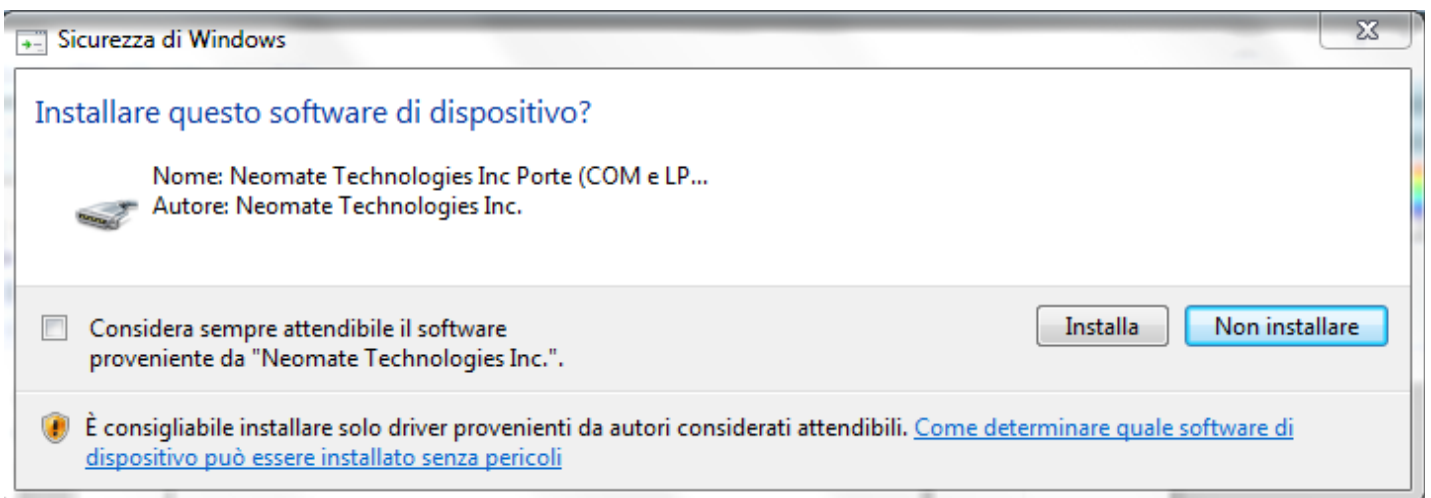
Sicurezza di Windows

Installare questo software di dispositivo?

Nome: Neomate Technologies Inc Porte (COM e LP...
Autore: Neomate Technologies Inc.

Considera sempre attendibile il software proveniente da "Neomate Technologies Inc.".

Installa

Non installare

È consigliabile installare solo driver provenienti da autori considerati attendibili. Come determinare quale software di dispositivo può essere installato senza pericoli